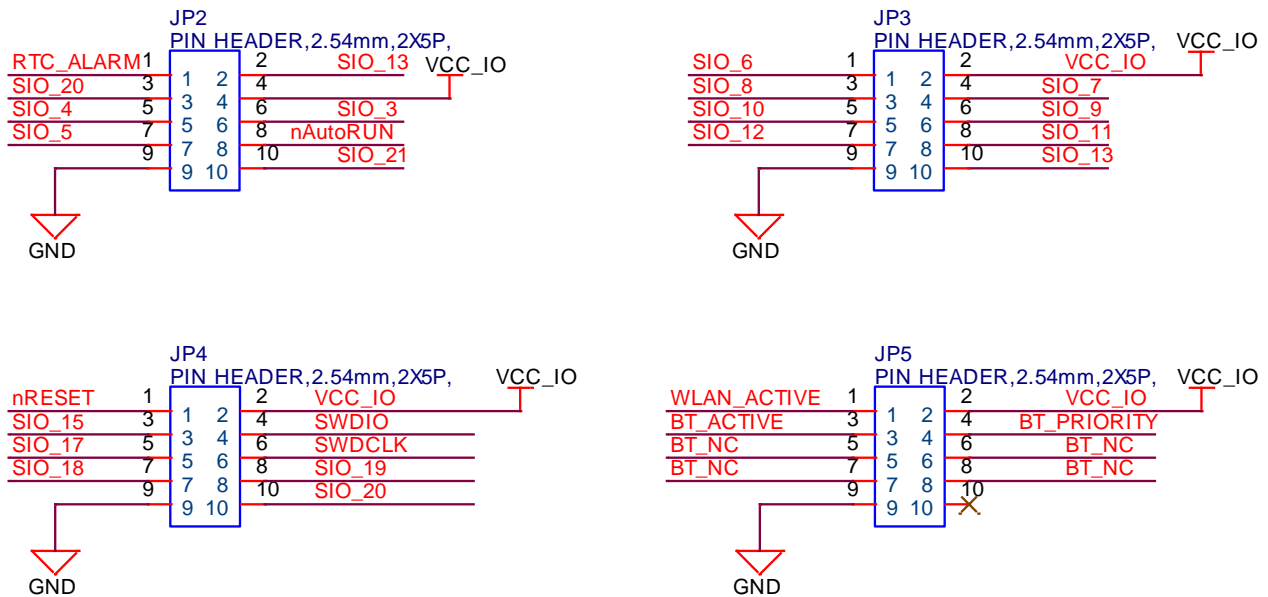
JP2
PIN HEADER,2.54mm,2X5P,
RTC_ALARM 1 2 SIO_13 VCC_IO
SIO_20 3 4
SIO_4 5 6 SIO_3
SIO_5 7 8 nAutoRUN
9 10 SIO_21
1 2
3 4
5 6
7 8
9 10
GND

JP3
PIN HEADER,2.54mm,2X5P, VCC_IO
SIO_6 1 2 VCC_IO
SIO_8 3 4 SIO_7
SIO_10 5 6 SIO_9
SIO_12 7 8 SIO_11
9 10 SIO_13
1 2
3 4
5 6
7 8
9 10
GND

JP4
PIN HEADER,2.54mm,2X5P, VCC_IO
nRESET 1 2 VCC_IO
SIO_15 3 4 SWDIO
SIO_17 5 6 SWDCLK
SIO_18 7 8 SIO_19
9 10 SIO_20
1 2
3 4
5 6
7 8
9 10
GND

JP5
PIN HEADER,2.54mm,2X5P, VCC_IO
WLAN_ACTIVE 1 2 VCC_IO
BT_ACTIVE 3 4 BT_PRIORITY
BT_NC 5 6 BT_NC
BT_NC 7 8 BT_NC
9 10
1 2
3 4
5 6
7 8
9 10
GND